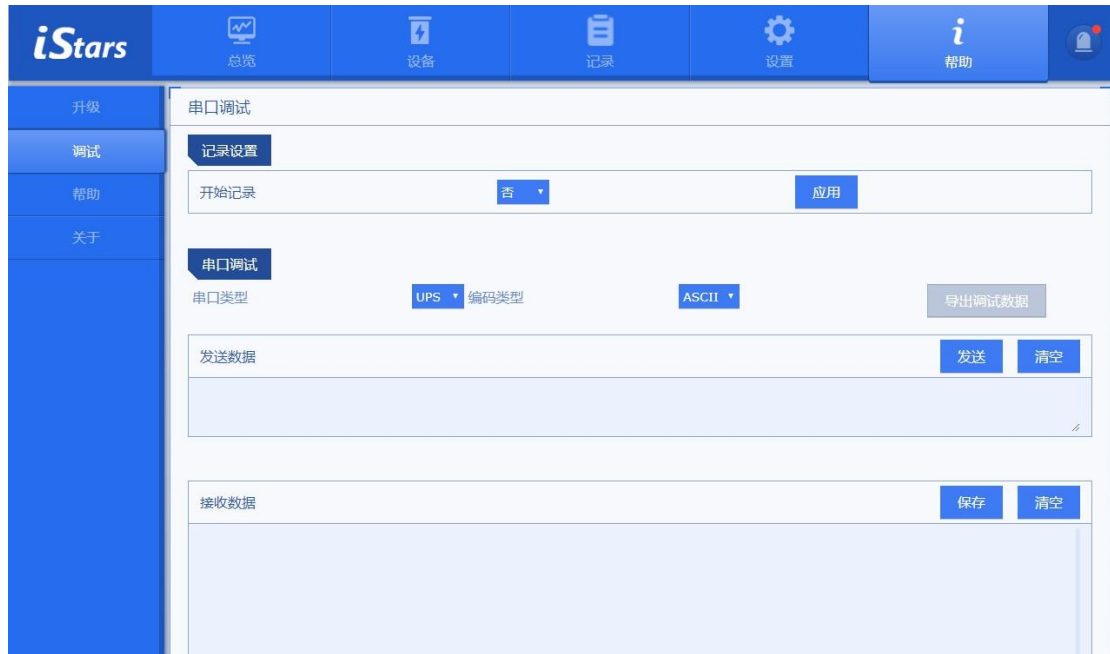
iStars

总览

设备

记录

设置

帮助

升级

调试

帮助

关于

串口调试

记录设置

开始记录

否

应用

串口调试

串口类型

UPS

编码类型

ASCII

导出调试数据

发送数据

发送

清空

接收数据

保存

清空